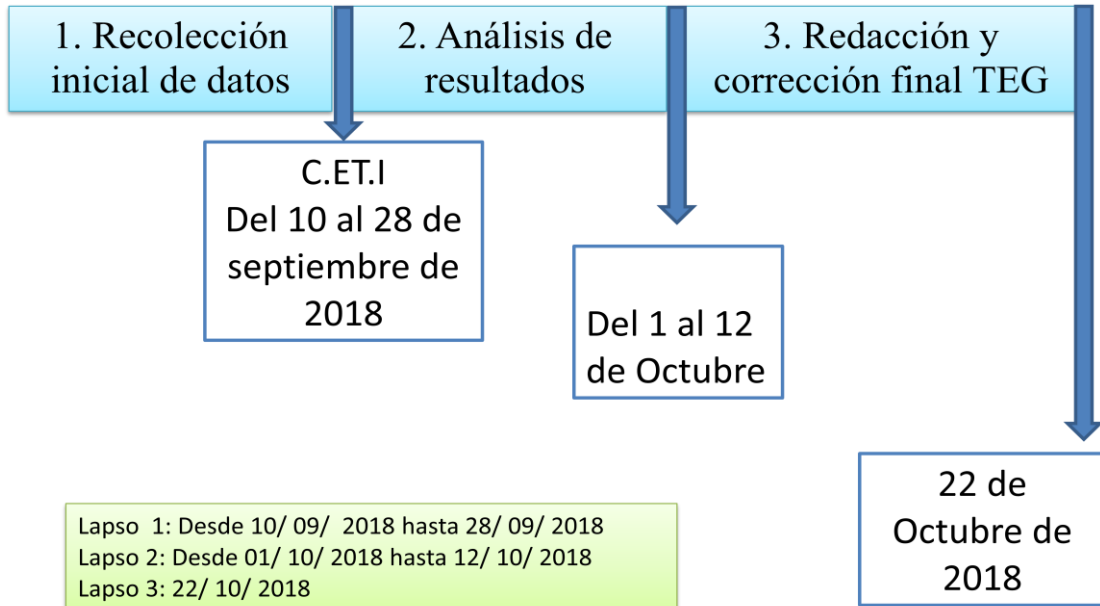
1. Recolección inicial de datos

2. Análisis de resultados

3. Redacción y corrección final TEG

C.ET.I
Del 10 al 28 de septiembre de 2018

Del 1 al 12 de Octubre

22 de Octubre de 2018

Lapso 1: Desde 10/ 09/ 2018 hasta 28/ 09/ 2018
Lapso 2: Desde 01/ 10/ 2018 hasta 12/ 10/ 2018
Lapso 3: 22/ 10/ 2018